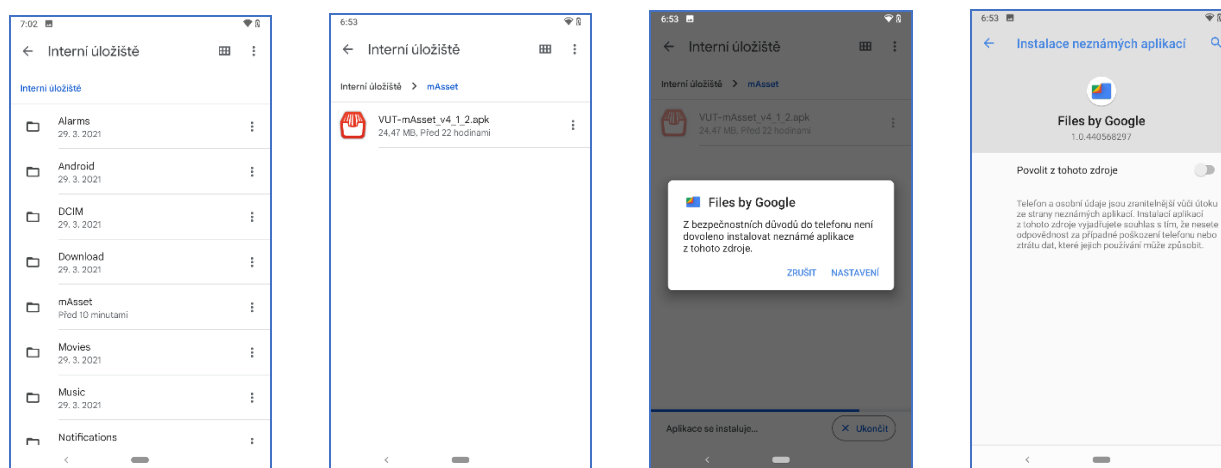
7:02

← Interní úložiště

Interní úložiště

Alarms
29. 3. 2021

Android
29. 3. 2021

DCIM
29. 3. 2021

Download
29. 3. 2021

mAsset
Před 10 minutami

Movies
29. 3. 2021

Music
29. 3. 2021

Notifications

6:53

← Interní úložiště

Interní úložiště > mAsset

VUT-mAsset_v4_1_2.apk
24,47 MB, Před 22 hodinami

6:53

← Interní úložiště

Interní úložiště > mAsset

VUT-mAsset_v4_1_2.apk
24,47 MB, Před 22 hodinami

Files by Google

Z bezpečnostních důvodů do telefonu není dovoleno instalovat neznámé aplikace z tohoto zdroje.

ZRUŠIT NASTAVENÍ

Aplikace se instaluje...

✕ Ukončit

6:53

← Instalace neznámých aplikací

Files by Google
1.0.440568297

Povolit z tohoto zdroje

Telefon a osobní údaje jsou zranitelnější vůči útoku ze strany neznámých aplikací. Instalací aplikací z tohoto zdroje vyjadřujete souhlas s tím, že nesete odpovědnost za případné poškození telefonu nebo ztrátu dat, které jejich používání může způsobit.